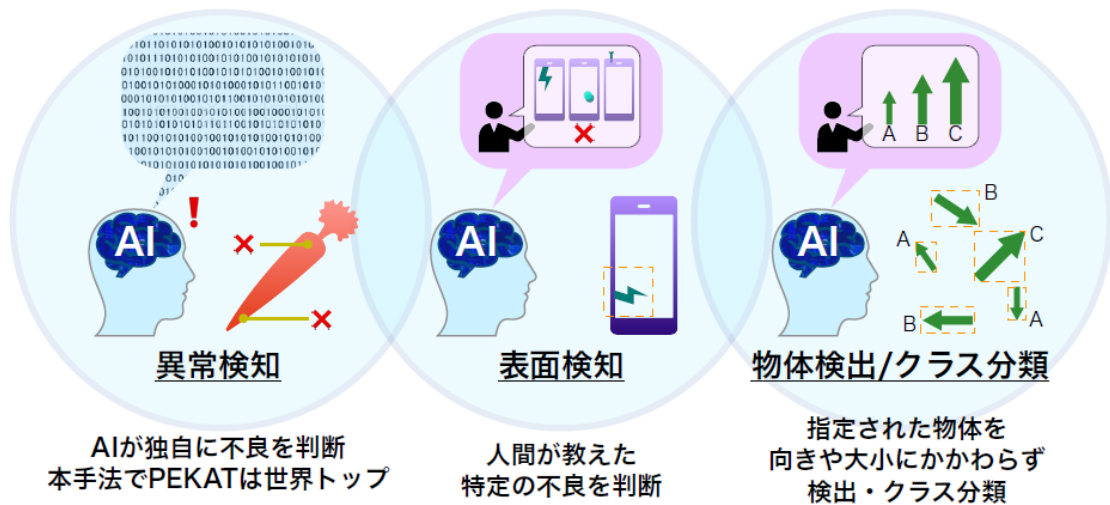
AI

異常検知

AIが独自に不良を判断
本手法でPEKATは世界トップ

AI

表面検知

人間が教えた
特定の不良を判断

A B C

AI

B
A
C
A
B

物体検出/クラス分類

指定された物体を
向きや大小にかかわらず
検出・クラス分類